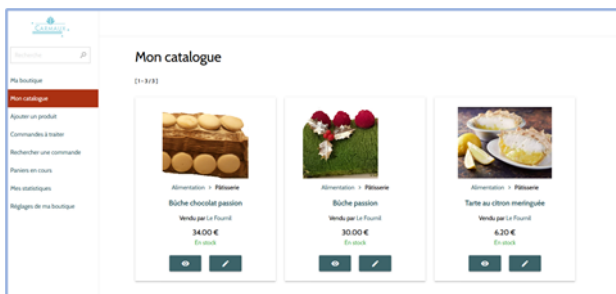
Rechercher

Ma boutique
Mon catalogue
Ajouter un produit
Commandes à traiter
Rechercher une commande
Paniers en cours
Mes statistiques
Réglages de ma boutique

Mon catalogue

[1-3/3]

Alimentation > Pâtisserie
Bûche chocolat passion
Vendu par Le Fournil
34.00 €
En stock

Alimentation > Pâtisserie
Bûche passion
Vendu par Le Fournil
30.00 €
En stock

Alimentation > Pâtisserie
Tarte au citron meringuée
Vendu par Le Fournil
6.20 €
En stock